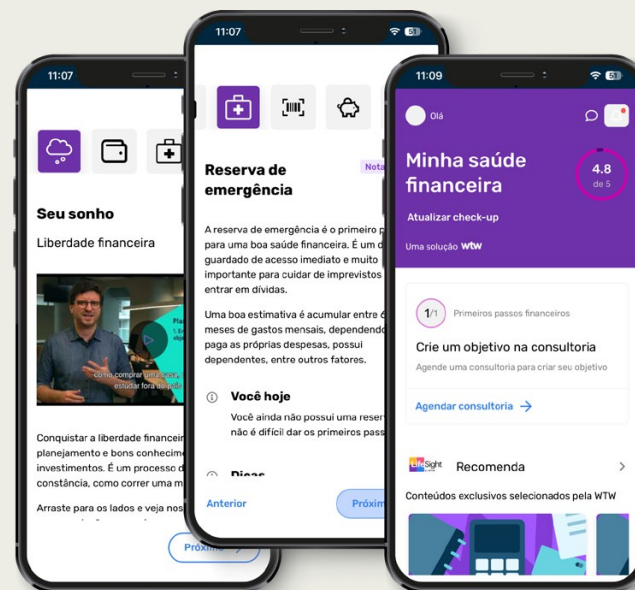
11:07

Seu sonho

Liberdade financeira

como comprar uma casa, estudar fora do país

Conquistar a liberdade financeir planejamento e bons conhecime investimentos. É um processo d constância, como correr uma m

Arraste para os lados e veja nos

Próxim

11:07

Reserva de emergência

Nota

A reserva de emergência é o primeiro p para uma boa saúde financeira. É um d guardado de acesso imediato e muito importante para cuidar de imprevistos entrar em dívidas.

Uma boa estimativa é acumular entre 6 meses de gastos mensais, dependendo paga as próprias despesas, possui dependentes, entre outros fatores.

Você hoje

Você ainda não possui uma reserv não é difícil dar os primeiros pass

Dicas

Anterior

Próxim

11:09

Olá

Minha saúde financeira

4.8 de 5

Atualizar check-up

Uma solução wtw

1/1 Primeiros passos financeiros

Crie um objetivo na consultoria

Agende uma consultoria para criar seu objetivo

Agendar consultoria

LifeSight Recomenda

Conteúdos exclusivos selecionados pela WTW